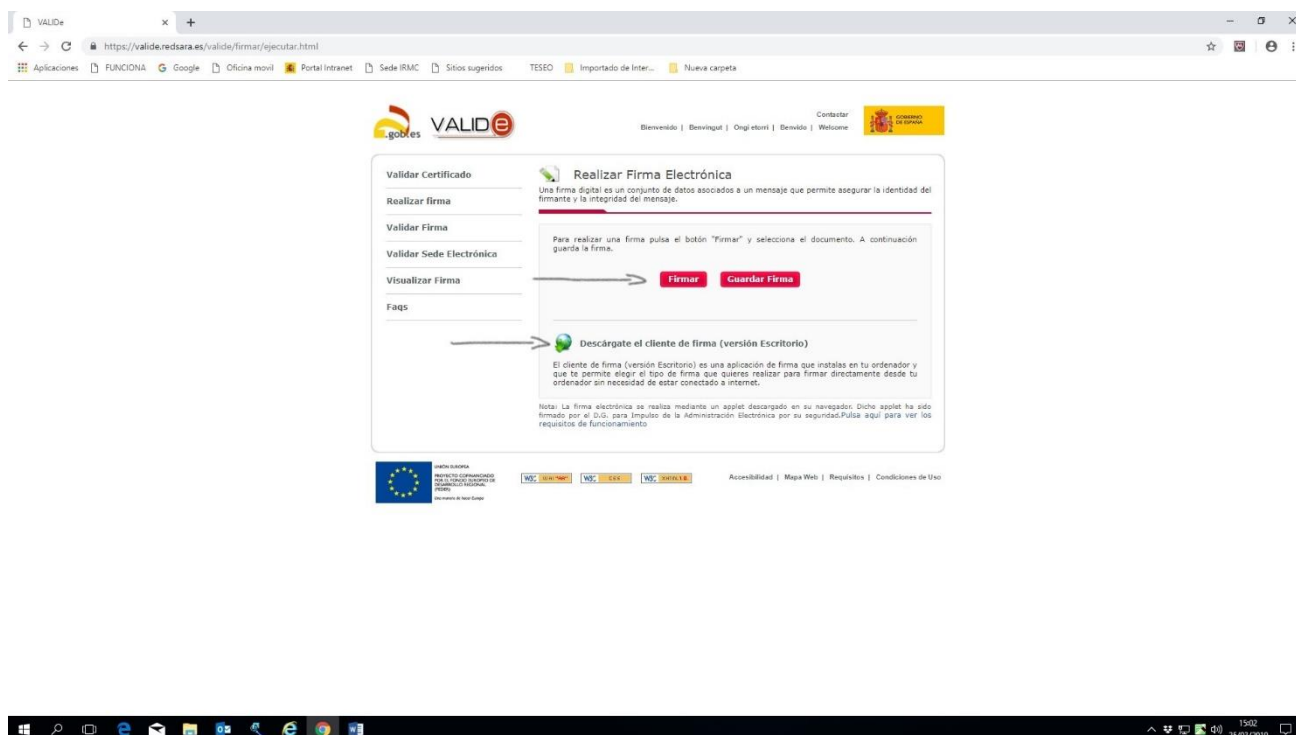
VALIDe × +

https://valide.redsara.es/valide/firmar/ejecutar.html

Aplicaciones FUNCIONA Google Oficina movil Portal Intranet Sede IRMC Sitios sugeridos TESEO Importado de Inter... Nueva carpeta

.gob.es VALIDe

Contactar
Bienvenido | Benvingut | Ongi etorri | Benvido | Welcome

GOBIERNO DE ESPAÑA

Validar Certificado
Realizar firma
Validar Firma
Validar Sede Electrónica
Visualizar Firma
Faqs

Realizar Firma Electrónica

Una firma digital es un conjunto de datos asociados a un mensaje que permite asegurar la identidad del firmante y la integridad del mensaje.

Para realizar una firma pulsa el botón "Firmar" y selecciona el documento. A continuación guarda la firma.

Firmar Guardar Firma

Descárgate el cliente de firma (versión Escritorio)

El cliente de firma (versión Escritorio) es una aplicación de firma que instalas en tu ordenador y que te permite elegir el tipo de firma que quieres realizar para firmar directamente desde tu ordenador sin necesidad de estar conectado a internet.

Nota: La firma electrónica se realiza mediante un applet descargado en su navegador. Dicho applet ha sido firmado por el D.G. para Impulso de la Administración Electrónica por su seguridad.Pulsa aquí para ver los requisitos de funcionamiento

UNIÓN EUROPEA
PROYECTO COFINANCIADO POR EL FONDO EUROPEO DE DESARROLLO REGIONAL (FEDER)
Una manera de hacer Europa

W3C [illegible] W3C CSS W3C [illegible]

Accesibilidad | Mapa Web | Requisitos | Condiciones de Uso

15:02
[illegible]